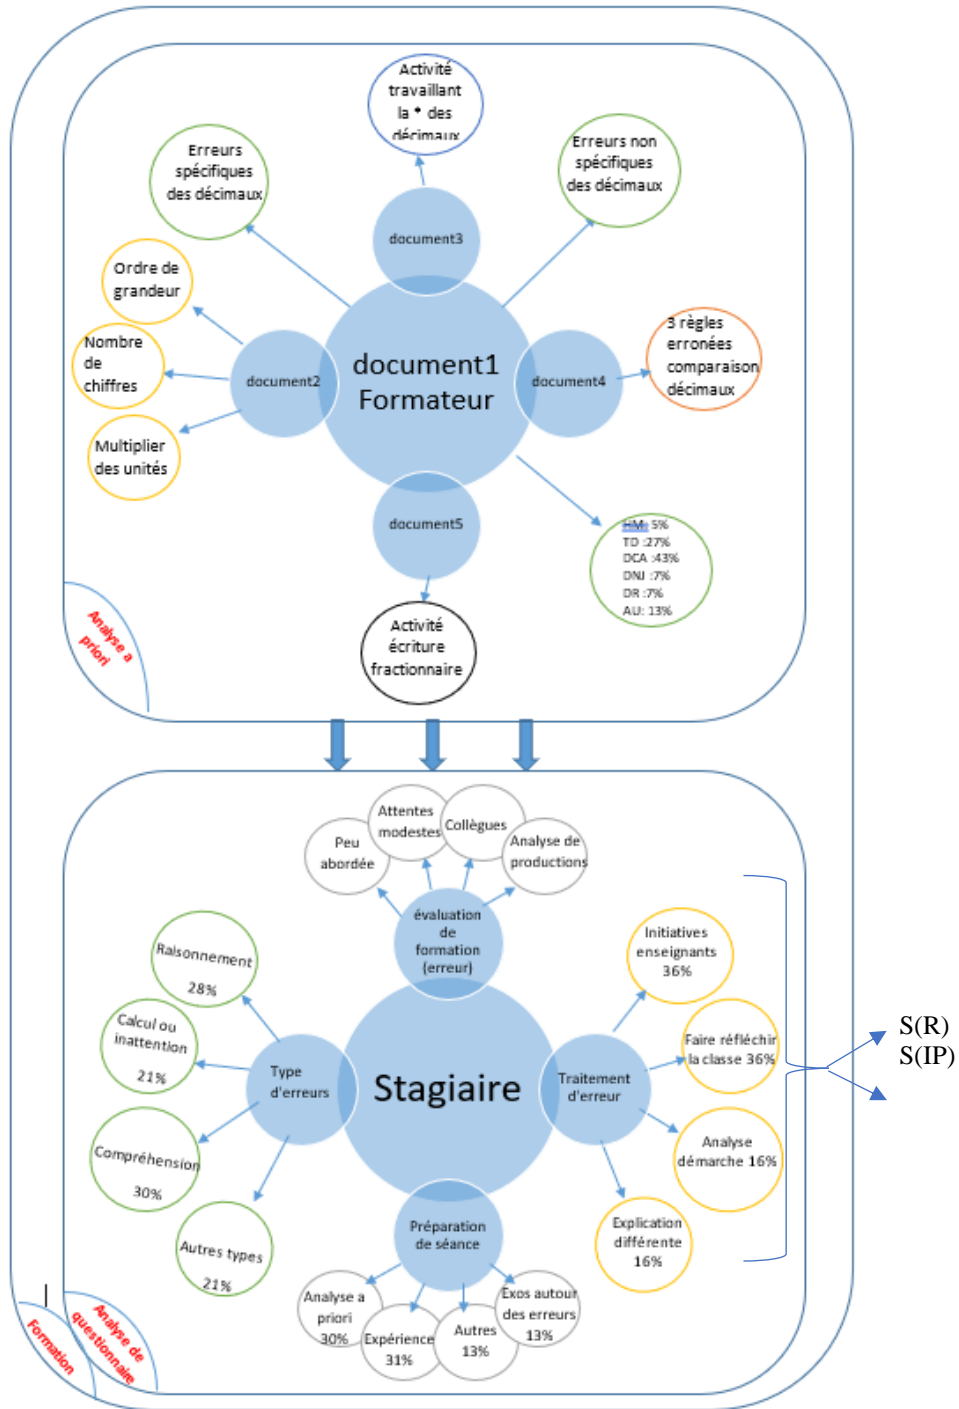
Activité travaillant la * des décimaux

Erreurs spécifiques des décimaux

Erreurs non spécifiques des décimaux

document3

Ordre de grandeur

Nombre de chiffres

Multiplier des unités

document2

document1 Formateur

document4

3 règles erronées comparaison décimaux

document5

SM: 5%
TD :27%
DCA :43%
DNJ :7%
DR :7%
AU: 13%

Activité écriture fractionnaire

Analyse a priori

Attentes modestes

Collègues

Peu abordée

Analyse de productions

évaluation de formation (erreur)

Raisonnement 28%

Initiatives enseignants 36%

Calcul ou inattention 21%

Faire réfléchir la classe 36%

Type d'erreurs

Stagiaire

Traitement d'erreur

S(R)
S(IP)

Compréhension 30%

Analyse démarche 16%

Autres types 21%

Préparation de séance

Explication différente 16%

Analyse a priori 30%

Expérience 31%

Autres 13%

Exos autour des erreurs 13%

Analyse de questionnaire

Formation